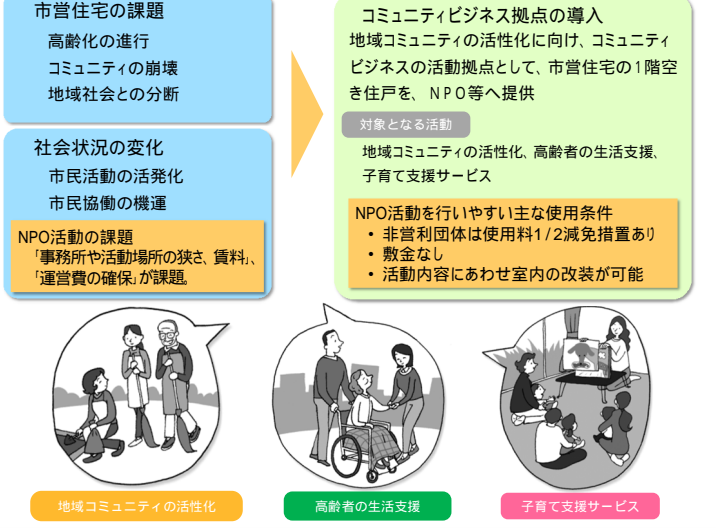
市営住宅の課題
高齢化の進行
コミュニティの崩壊
地域社会との分断

社会状況の変化
市民活動の活発化
市民協働の機運

NPO活動の課題
「事務所や活動場所の狭さ、賃料」、「運営費の確保」が課題。

コミュニティビジネス拠点の導入
地域コミュニティの活性化に向け、コミュニティビジネスの活動拠点として、市営住宅の1階空き住戸を、NPO等へ提供

対象となる活動
地域コミュニティの活性化、高齢者の生活支援、子育て支援サービス

NPO活動を行いやすい主な使用条件
• 非営利団体は使用料1/2減免措置あり
• 敷金なし
• 活動内容にあわせ室内の改装が可能

地域コミュニティの活性化

高齢者の生活支援

子育て支援サービス